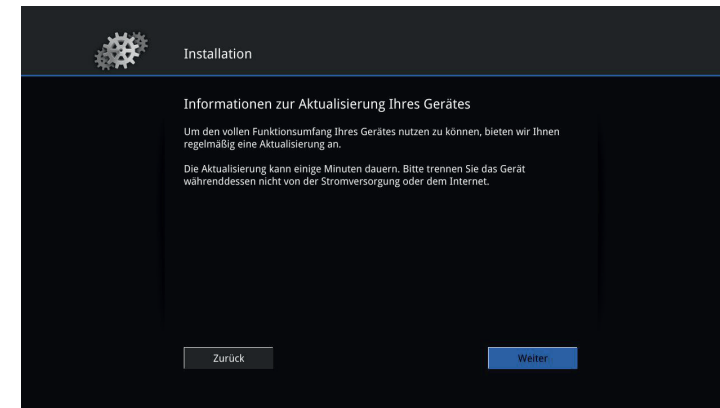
Installation

Informationen zur Aktualisierung Ihres Gerätes

Um den vollen Funktionsumfang Ihres Gerätes nutzen zu können, bieten wir Ihnen regelmäßig eine Aktualisierung an.

Die Aktualisierung kann einige Minuten dauern. Bitte trennen Sie das Gerät währenddessen nicht von der Stromversorgung oder dem Internet.

Zurück

Weiter